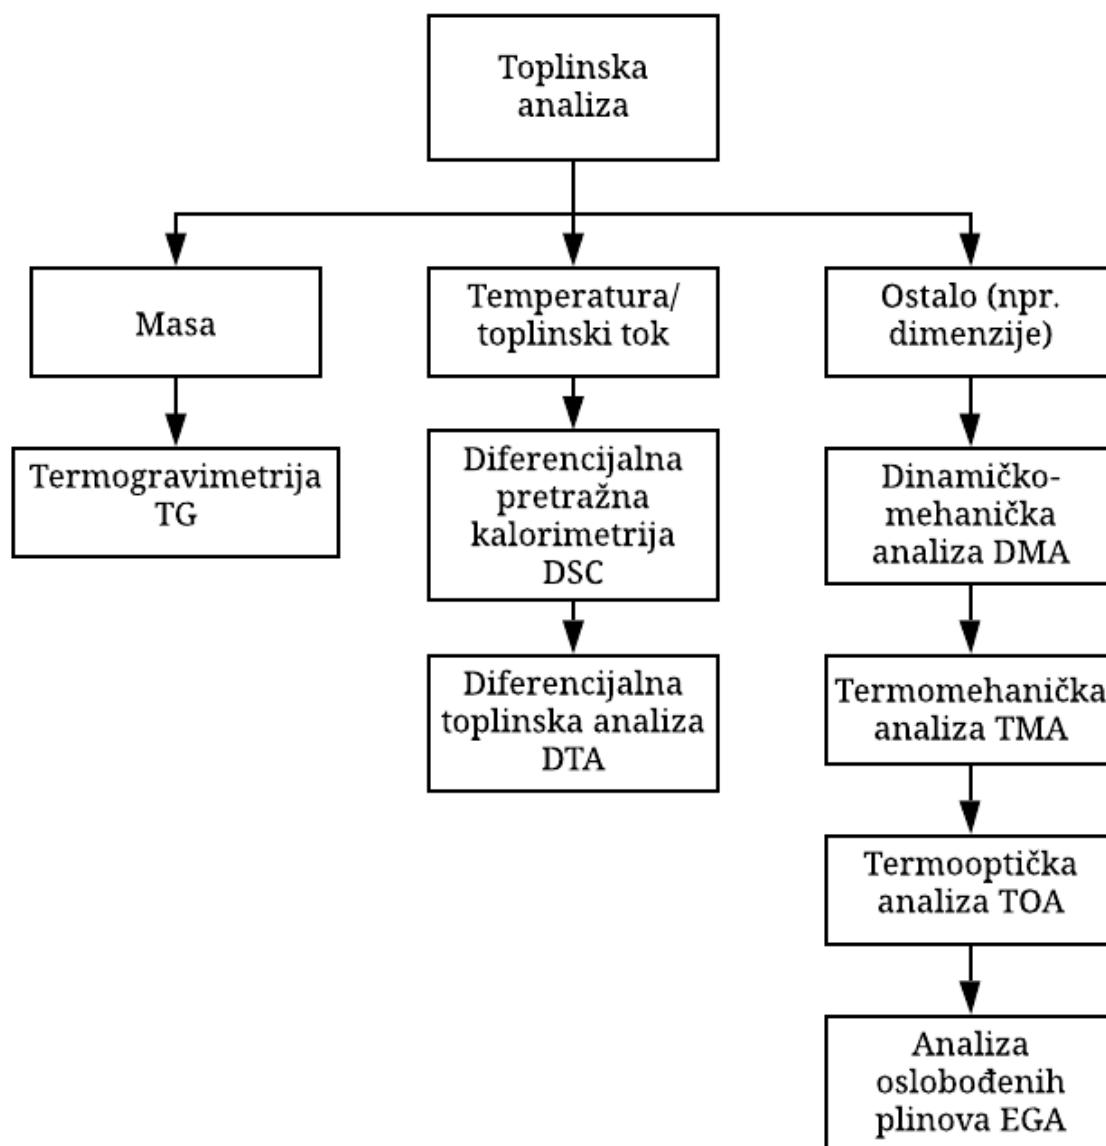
Toplinska analiza

Masa

Termogravimetrija TG

Temperatura/ toplinski tok

Diferencijalna pretražna kalorimetrija DSC

Diferencijalna toplinska analiza DTA

Ostalo (npr. dimenzije)

Dinamičko-mehanička analiza DMA

Termomehanička analiza TMA

Termooptička analiza TOA

Analiza oslobođenih plinova EGA